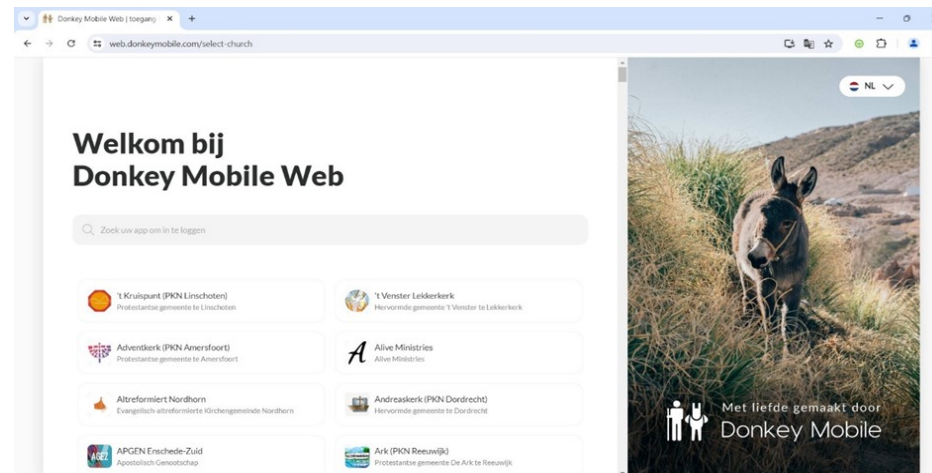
Donkey Mobile Web | toegang ×
+
web.donkeymobile.com/select-church

NL

Welkom bij
Donkey Mobile Web

Zoek uw app om in te loggen

't Kruispunt (PKN Linschoten)
Protestantse gemeente te Linschoten

't Venster Lekkerkerk
Hervormde gemeente 't Venster te Lekkerkerk

Adventkerk (PKN Amersfoort)
Protestantse gemeente te Amersfoort

Alive Ministries
Alive Ministries

Altreformiert Nordhorn
Evangelisch-altreformierte Kirchengemeinde Nordhorn

Andreaskerk (PKN Dordrecht)
Hervormde gemeente te Dordrecht

APGEN Enschede-Zuid
Apostolisch Genootschap

Ark (PKN Reeuwijk)
Protestantse gemeente De Ark te Reeuwijk

Met liefde gemaakt door
Donkey Mobile